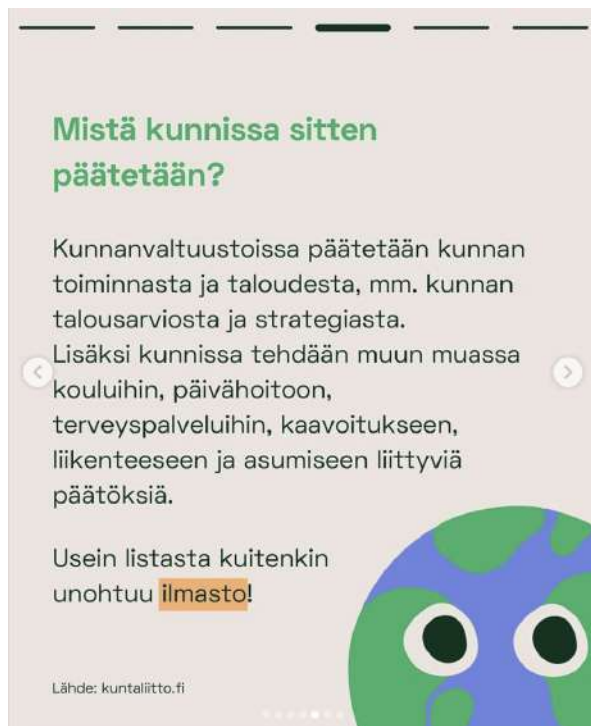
Mistä kunnissa sitten päätetään?

Kunnanvaltuustoissa päätetään kunnan toiminnasta ja taloudesta, mm. kunnan talousarviosta ja strategiasta.
Lisäksi kunnissa tehdään muun muassa kouluihin, päivähoitoon, terveyspalveluihin, kaavoitukseen, liikenteeseen ja asumiseen liittyviä päätöksiä.

Usein listasta kuitenkin unohtuu ilmasto!

Lähde: kuntaliitto.fi